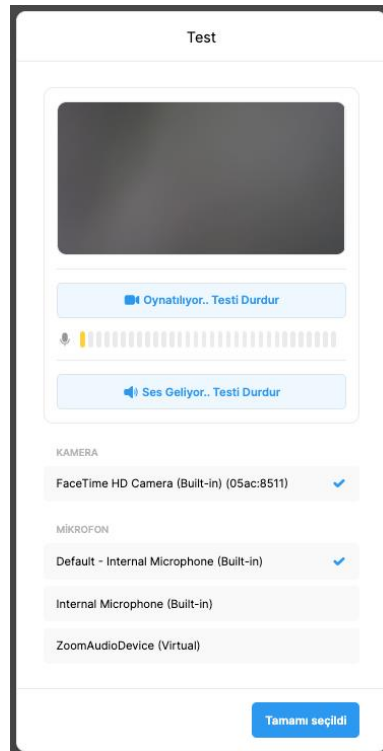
Test

Oynatılıyor.. Testi Durdur

Ses Geliyor.. Testi Durdur

KAMERA

FaceTime HD Camera (Built-in) (05ac:8511)

MİKROFON

Default - Internal Microphone (Built-in)

Internal Microphone (Built-in)

ZoomAudioDevice (Virtual)

Tamamı seçildi